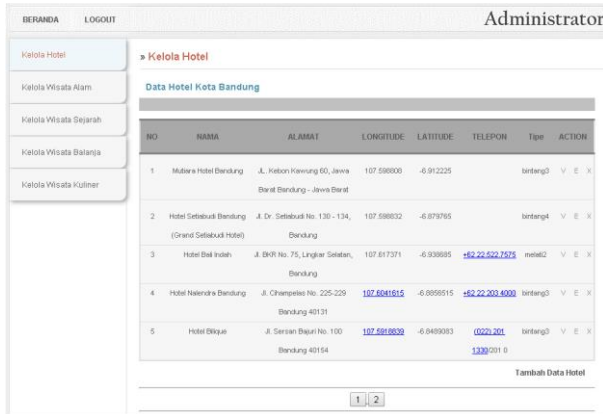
BERANDA LOGOUT

Administrator

Kelola Hotel

Kelola Wisata Alam

Kelola Wisata Sejarah

Kelola Wisata Belanja

Kelola Wisata Kuliner

» Kelola Hotel

Data Hotel Kota Bandung

| NO | NAMA | ALAMAT | LONGITUDE | LATITUDE | TELEPON | Tipe | ACTION |
|---|---|---|---|---|---|---|---|
| 1 | Mutiara Hotel Bandung | JL. Kebon Kawung 60, Jawa Barat Bandung - Jawa Barat | 107.598800 | -6.912225 | | bintang3 | V E X |
| 2 | Hotel Setiabudi Bandung (Grand Setiabudi Hotel) | Jl. Dr. Setiabudi No. 130 - 134, Bandung | 107.598832 | -6.879765 | | bintang4 | V E X |
| 3 | Hotel Bali Indah | Jl. BKR No. 75, Lingkar Selatan, Bandung | 107.617371 | -6.938885 | +62 22 522 7575 | melati2 | V E X |
| 4 | Hotel Nalendra Bandung | Jl. Cihampelas No. 225-229 Bandung 40131 | 107.6041615 | -6.8858515 | +62 22 203 4000 | bintang3 | V E X |
| 5 | Hotel Bilique | Jl. Sersan Bajuri No. 100 Bandung 40154 | 107.5918839 | -6.8489083 | (022) 201 1330/201 0 | bintang3 | V E X |

Tambah Data Hotel

1 2